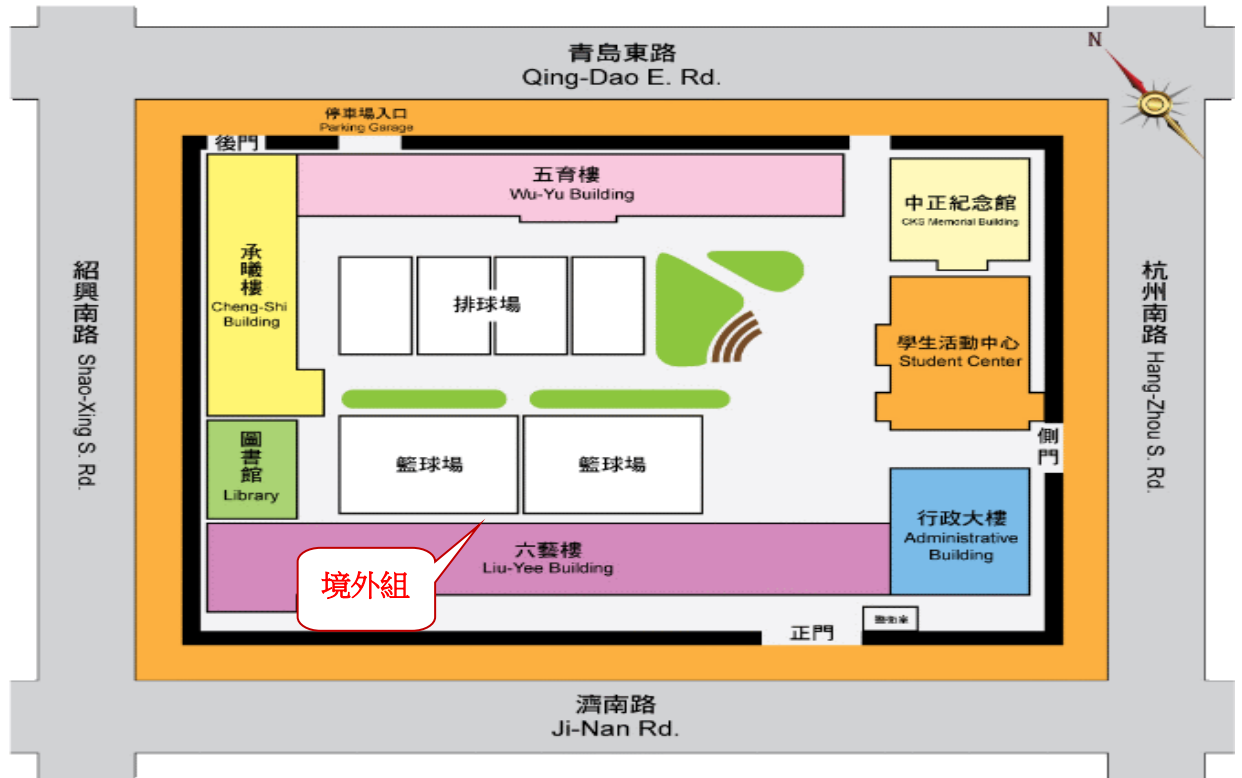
青島東路
Qing-Dao E. Rd.

N

停車場入口
Parking Garage

後門

五育樓
Wu-Yu Building

中正紀念館
CKS Memorial Building

紹興南路
Shao-Xing S. Rd.

承曦樓
Cheng-Shi Building

排球場

杭州南路
Hang-Zhou S. Rd.

學生活動中心
Student Center

圖書館
Library

籃球場

籃球場

側門

行政大樓
Administrative Building

六藝樓
Liu-Yee Building

境外組

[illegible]

正門

濟南路
Ji-Nan Rd.